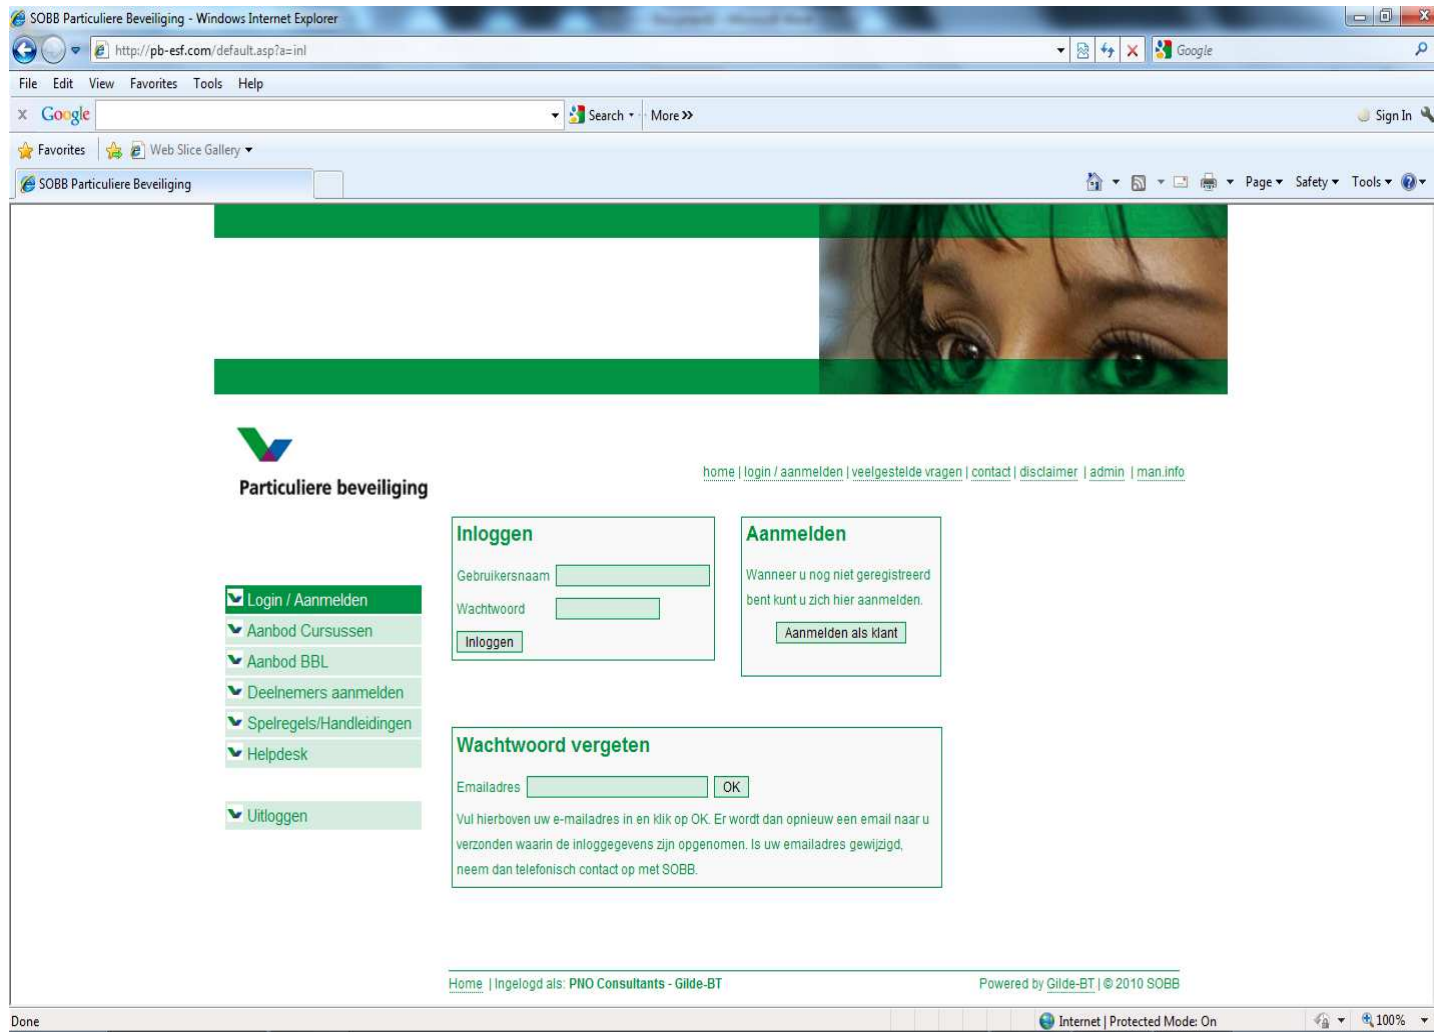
SOBB Particuliere Beveiliging - Windows Internet Explorer

http://pb-esf.com/default.asp?a=inl

Google

File Edit View Favorites Tools Help

Google Search More »

Sign In

Favorites Web Slice Gallery

SOBB Particuliere Beveiliging

Page Safety Tools

Particuliere beveiliging

home | login / aanmelden | veelgestelde vragen | contact | disclaimer | admin | man.info

Login / Aanmelden
Aanbod Cursussen
Aanbod BBL
Deelnemers aanmelden
Spelregels/Handleidingen
Helpdesk

Uitloggen

Inloggen

Gebruikersnaam

Wachtwoord

Inloggen

Aanmelden

Wanneer u nog niet geregistreerd bent kunt u zich hier aanmelden.

Aanmelden als klant

Wachtwoord vergeten

Emailadres OK

Vul hierboven uw e-mailadres in en klik op OK. Er wordt dan opnieuw een email naar u verzonden waarin de inloggegevens zijn opgenomen. Is uw emailadres gewijzigd, neem dan telefonisch contact op met SOBB.

Home | Ingelogd als: PNO Consultants - Gilde-BT

Powered by Gilde-BT | © 2010 SOBB

Done

Internet | Protected Mode: On

100%